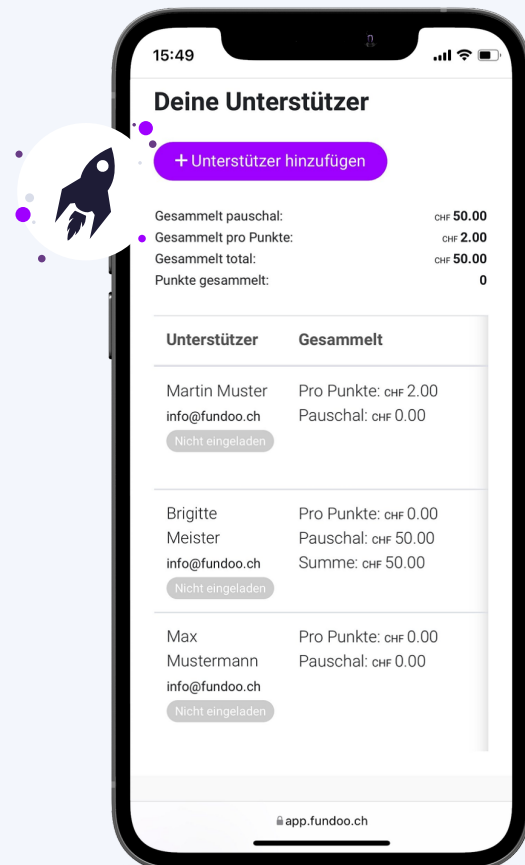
15:49

Deine Unterstützer

+ Unterstützer hinzufügen

Gesammelt pauschal: CHF 50.00
Gesammelt pro Punkte: CHF 2.00
Gesammelt total: CHF 50.00
Punkte gesammelt: 0

| Unterstützer | Gesammelt |
|---|---|
| Martin Muster info@fundoo.ch Nicht eingeladen | Pro Punkte: CHF 2.00 Pauschal: CHF 0.00 |
| Brigitte Meister info@fundoo.ch Nicht eingeladen | Pro Punkte: CHF 0.00 Pauschal: CHF 50.00 Summe: CHF 50.00 |
| Max Mustermann info@fundoo.ch Nicht eingeladen | Pro Punkte: CHF 0.00 Pauschal: CHF 0.00 |

app.fundoo.ch